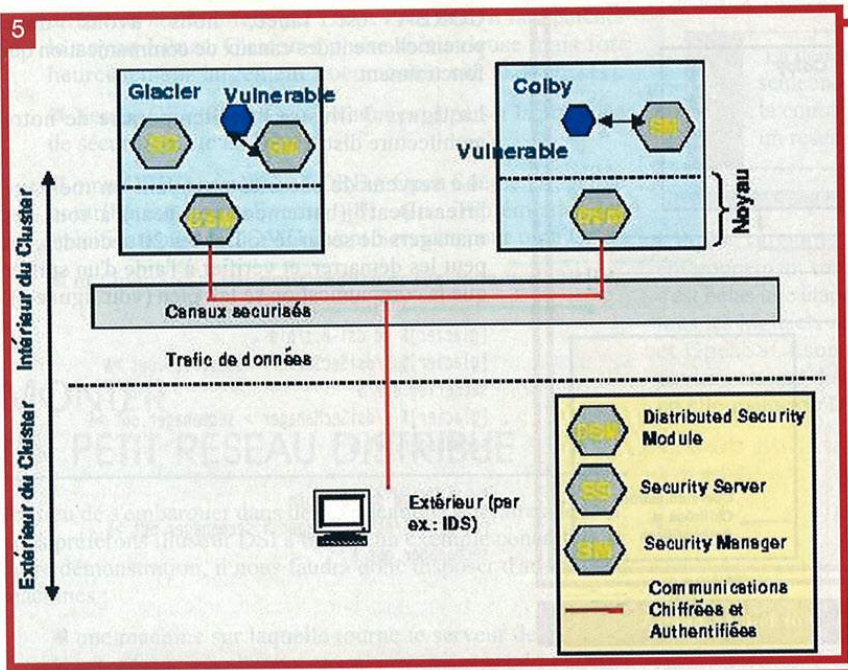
5

Glacier

Vulnerable

SS

SM

DSM

Colby

SM

Vulnerable

DSM

Noyau

Intérieur du Cluster

Canaux securisés

Trafic de données

Extérieur du Cluster

Extérieur (par ex.: IDS)

DSM

Distributed Security Module

SS

Security Server

SM

Security Manager

Communications Chiffrées et Authentifiées